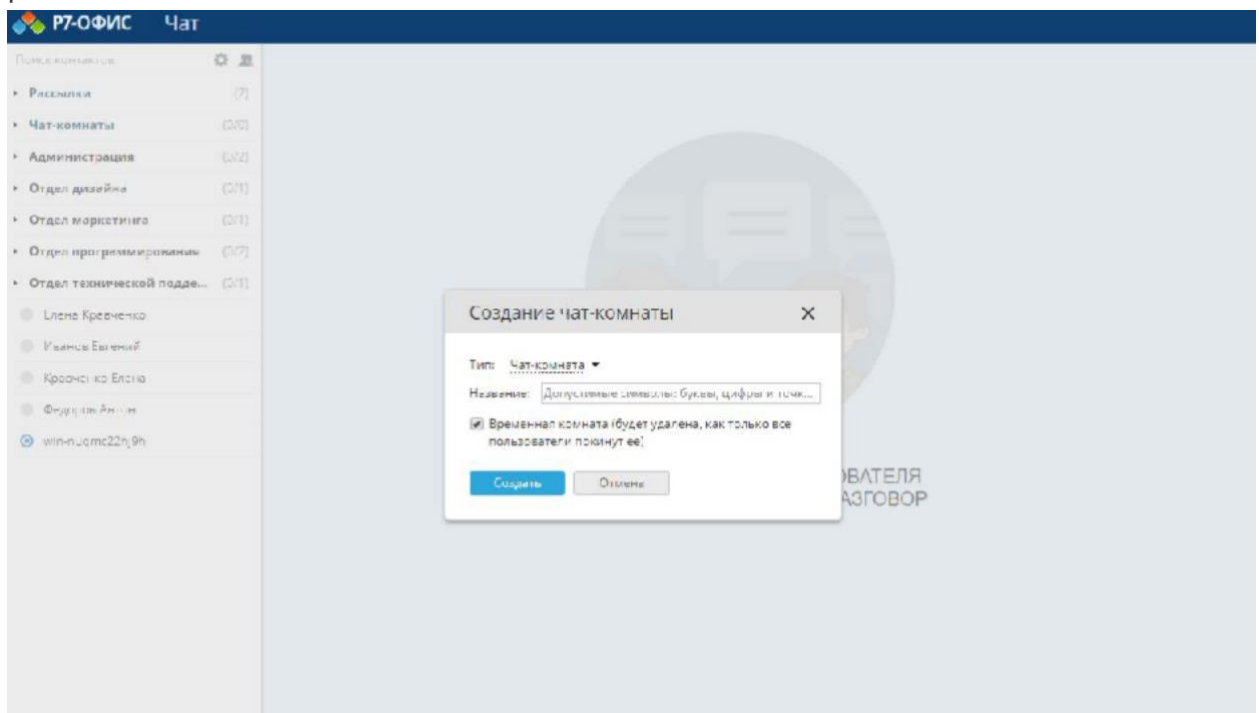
Р7-ОФИС Чат

Поиск контактов

Рассылки (7)
Чат-комнаты (2/0)
Администрация (2/2)
Отдел дизайна (2/1)
Отдел маркетинга (2/1)
Отдел программирования (2/7)
Отдел технической подде... (2/1)
Елена Кравченко
Иванов Евгений
Кравченко Елена
Федоров Антон
win-nuomc22n9h

Создание чат-комнаты

Тип: Чат-комната

Название: Допустимые символы: буквы, цифры и точк...

Временная комната (будет удалена, как только все пользователи покинут ее)

Создать Отмена

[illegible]ВАТЕЛЯ
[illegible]АЗГОВОР